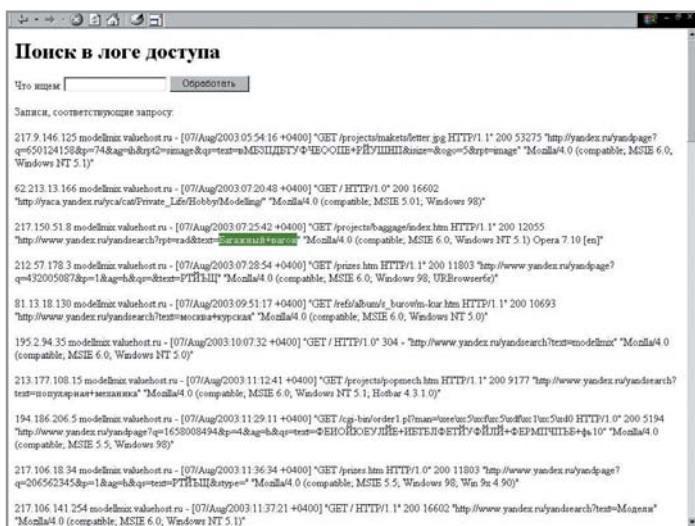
Поиск в логе доступа

Что ищем: Обработать

Записи, соответствующие запросу:

217.9.146.125 modellmix.valuehost.ru - [07/Aug/2003:05:54:16 +0400] "GET /projects/makets/letter.jpg HTTP/1.1" 200 53275 "http://yandex.ru/yandpage?q=650124158&p=74&ag=ih&rpt2=simage&qs=text=пМБЗЦДЕТУФЧЕООПЕ+РЙУШНЛ&isize=&ogo=5&rpt=image" "Mozilla/4.0 (compatible; MSIE 6.0; Windows NT 5.1)"

62.213.13.166 modellmix.valuehost.ru - [07/Aug/2003:07:20:48 +0400] "GET / HTTP/1.0" 200 16602 "http://yaca.yandex.ru/yca/cat/Private_Life/Hobby/Modelling/" "Mozilla/4.0 (compatible; MSIE 5.01; Windows 98)"

217.150.51.8 modellmix.valuehost.ru - [07/Aug/2003:07:25:42 +0400] "GET /projects/baggage/index.htm HTTP/1.1" 200 12055 "http://www.yandex.ru/yandsearch?rpt=rad&text=багажный+вагон" "Mozilla/4.0 (compatible; MSIE 6.0; Windows NT 5.1) Opera 7.10 [en]"

212.57.178.3 modellmix.valuehost.ru - [07/Aug/2003:07:28:54 +0400] "GET /prizes.htm HTTP/1.1" 200 11803 "http://www.yandex.ru/yandpage?q=432005087&p=1&ag=h&qs=&text=РТЙЪЩ" "Mozilla/4.0 (compatible; MSIE 6.0; Windows 98; URBrowser6x)"

81.13.18.130 modellmix.valuehost.ru - [07/Aug/2003:09:51:17 +0400] "GET /refs/album/s_burow/m-kur.htm HTTP/1.1" 200 10693 "http://www.yandex.ru/yandsearch?text=москва+курская" "Mozilla/4.0 (compatible; MSIE 6.0; Windows NT 5.0)"

195.2.94.35 modellmix.valuehost.ru - [07/Aug/2003:10:07:32 +0400] "GET / HTTP/1.0" 304 - "http://www.yandex.ru/yandsearch?text=modellmix" "Mozilla/4.0 (compatible; MSIE 6.0; Windows NT 5.0)"

213.177.108.15 modellmix.valuehost.ru - [07/Aug/2003:11:12:41 +0400] "GET /projects/popmech.htm HTTP/1.1" 200 9177 "http://www.yandex.ru/yandsearch?text=популярная+механика" "Mozilla/4.0 (compatible; MSIE 6.0; Windows NT 5.1; Hotbar 4.3.1.0)"

194.186.206.5 modellmix.valuehost.ru - [07/Aug/2003:11:29:11 +0400] "GET /cgi-bin/order1.pl?man=\xee\xc5\xcf\xc5\xdf\xc1\xc5\xd0 HTTP/1.0" 200 5194 "http://www.yandex.ru/yandpage?q=1658008494&p=4&ag=h&qs=text=ФЕНОЙЮЕУЛЙЕ+ИЕТЕЛЙФЕТЙУФЙЛЙ+ФЕРМПТЧЕ+фа10" "Mozilla/4.0 (compatible; MSIE 5.5; Windows 98)"

217.106.18.34 modellmix.valuehost.ru - [07/Aug/2003:11:36:34 +0400] "GET /prizes.htm HTTP/1.0" 200 11803 "http://www.yandex.ru/yandpage?q=206562345&p=1&ag=h&qs=text=РТЙЪЩ&stype=" "Mozilla/4.0 (compatible; MSIE 5.5; Windows 98; Win 9x 4.90)"

217.106.141.254 modellmix.valuehost.ru - [07/Aug/2003:11:37:21 +0400] "GET / HTTP/1.1" 200 16602 "http://www.yandex.ru/yandsearch?text=Модели" "Mozilla/4.0 (compatible; MSIE 6.0; Windows NT 5.1)"